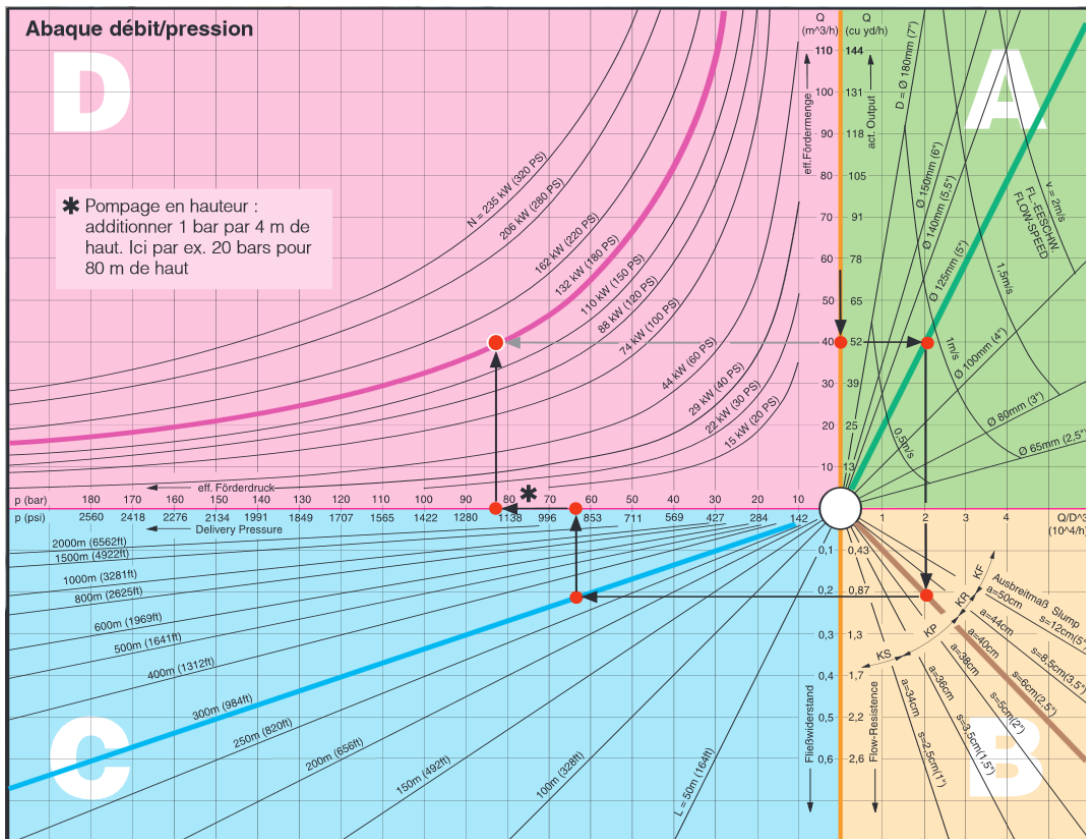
Abaque débit/pression

D

A

C

B

✱ Pompage en hauteur : additionner 1 bar par 4 m de haut. Ici par ex. 20 bars pour 80 m de haut

Q (m^3/h)

Q (cu yd/h)

110 144
100 131
90 118
80 105
70 91
60 78
50 65
40 52
30 39
20 25
10 13

eff. Fördermenge

act. Output

D = Ø 180mm (7")
Ø 150mm (6")
Ø 140mm (5,5")
Ø 125mm (5")
Ø 100mm (4")
Ø 80mm (3")
Ø 65mm (2,5")

v = 2m/s
1,5m/s
1m/s
0,5m/s

FL.-GESCHW.
FLOW-SPEED

N = 235 kW (320 PS)
206 kW (280 PS)
162 kW (220 PS)
132 kW (180 PS)
110 kW (150 PS)
88 kW (120 PS)
74 kW (100 PS)
44 kW (60 PS)
29 kW (40 PS)
22 kW (30 PS)
15 kW (20 PS)

eff. Förderdruck

p (bar) 180 170 160 150 140 130 120 110 100 90 80 ✱ 70 60 50 40 30 20 10

p (psi) 2560 2418 2276 2134 1991 1849 1707 1565 1422 1280 1138 996 853 711 569 427 284 142

Delivery Pressure

Q/D^3 (10^4/h)
1 2 3 4

2000m (6562ft)
1500m (4922ft)
1000m (3281ft)
800m (2625ft)
600m (1969ft)
500m (1641ft)
400m (1312ft)
300m (984ft)
250m (820ft)
200m (656ft)
150m (492ft)
100m (328ft)
L = 50m (164ft)

0,1 0,43
0,2 0,87
0,3 1,3
0,4 1,7
0,5 2,2
0,6 2,6

Fließwiderstand

Flow-Resistence

KF
KR
KP
KS

Ausbreitmaß Slump
a=50cm s=12cm(5")
a=44cm s=8,5cm(3,5")
a=40cm s=6cm(2,5")
a=38cm s=5cm(2")
a=36cm s=3,5cm(1,5")
a=34cm s=2,5cm(1")